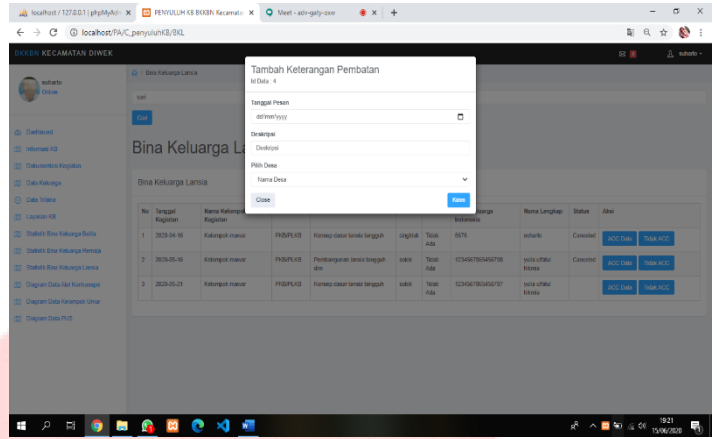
localhost / 127.0.0.1 | phpMyAdm × | PENYULUH KB BKKBN Kecamatan × | Meet - adv-gaty-oxe × | +

localhost/PA/C_penyuluhKB/BKL

BKKBN KECAMATAN DIWEK

suharto
Online

Bina Keluarga Lansia

cari

Cari

Dashboard
Informasi KB
Dokumentasi Kegiatan
Data Keluarga
Data Tribina
Laporan KB
Statistik Bina Keluarga Balita
Statistik Bina Keluarga Remaja
Statistik Bina Keluarga Lansia
Diagram Data Alat Kontrasepsi
Diagram Data Kelompok Umur
Diagram Data PUS

Bina Keluarga La

Bina Keluarga Lansia

| No | Tanggal Kegiatan | Nama Kelompok | | | | | Keluarga Intensive | Nama Lengkap | Status | Aksi |
|---|---|---|---|---|---|---|---|---|---|---|
| 1 | 2020-04-16 | Kelompok mawar | PKB/PLKB | Konsep dasar lansia tangguh | singkat | Tidak Ada | 5676 | suharto | Canceled | ACC Data / Tidak ACC |
| 2 | 2020-05-16 | Kelompok mawar | PKB/PLKB | Pembangunan lansia tangguh dim | sukni | Tidak Ada | 1234567865456789 | yulia ulfatul fitronia | Canceled | ACC Data / Tidak ACC |
| 3 | 2020-05-21 | Kelompok mawar | PKB/PLKB | Konsep dasar lansia tangguh | sukni | Tidak Ada | 1234567865456787 | yulia ulfatul fitronia | | ACC Data / Tidak ACC |

Tambah Keterangan Pembatan
Id Data : 4

Tanggal Pesan
dd/mm/yyyy

Deskripsi
Deskripsi

Pilih Desa
Nama Desa

Close
Kirim

suharto

19:21
15/06/2020